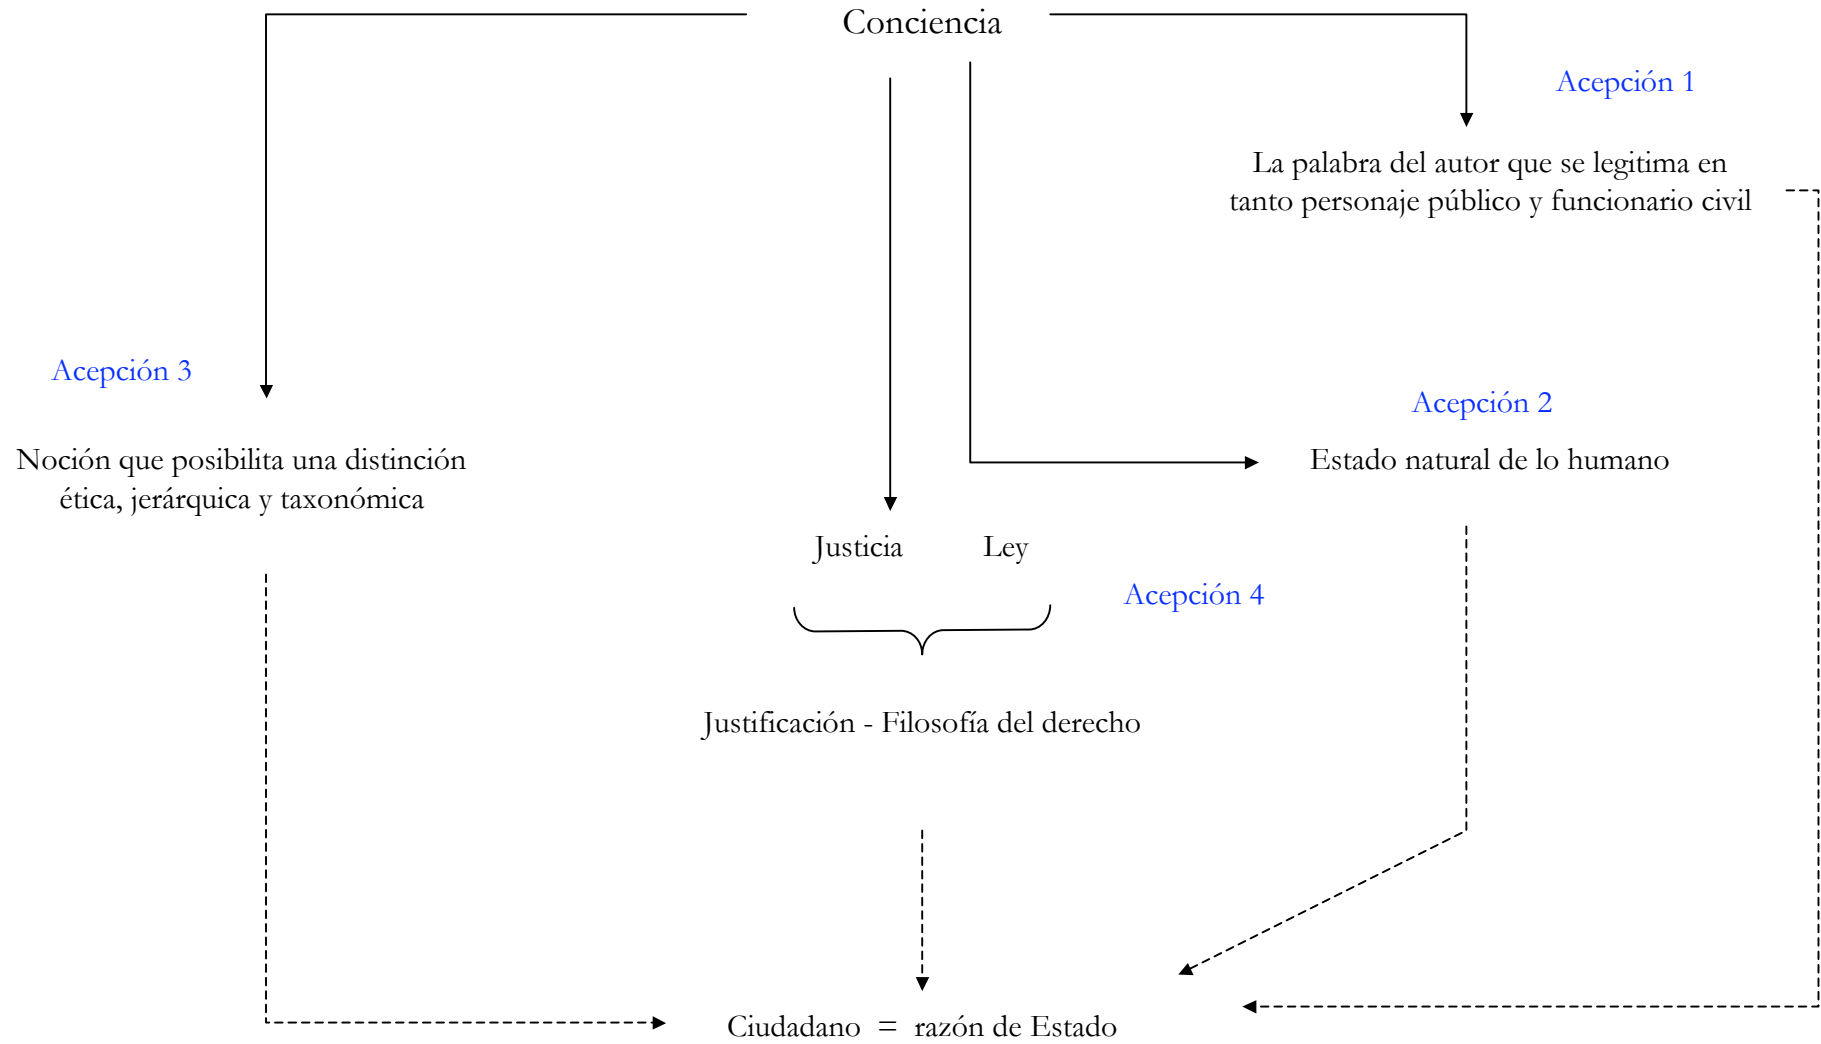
Conciencia

Acepción 1

La palabra del autor que se legitima en tanto personaje público y funcionario civil

Acepción 3

Noción que posibilita una distinción ética, jerárquica y taxonómica

Acepción 2

Estado natural de lo humano

Justicia Ley

Acepción 4

Justificación - Filosofía del derecho

Ciudadano = razón de Estado